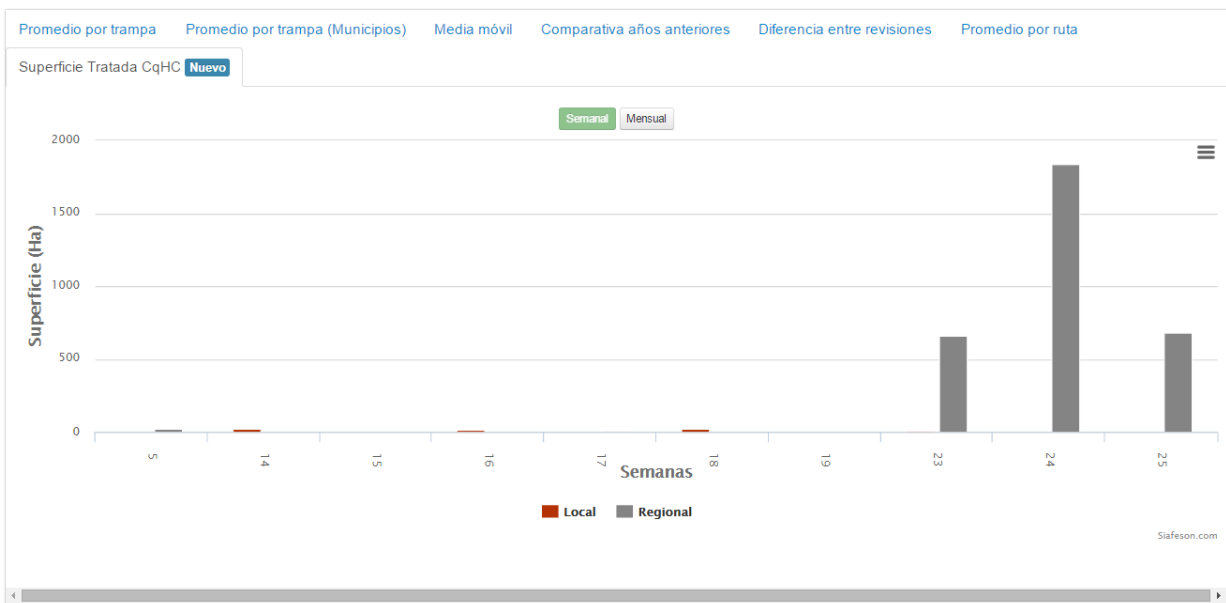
Promedio por trampa
Promedio por trampa (Municipios)
Media móvil
Comparativa años anteriores
Diferencia entre revisiones
Promedio por ruta
Superficie Tratada CqHC Nuevo

Semanal
Mensual

Superficie (Ha)

2000
1500
1000
500
0

5
14
15
16
17
18
19
23
24
25

Semanas

Local
Regional

Siafeson.com